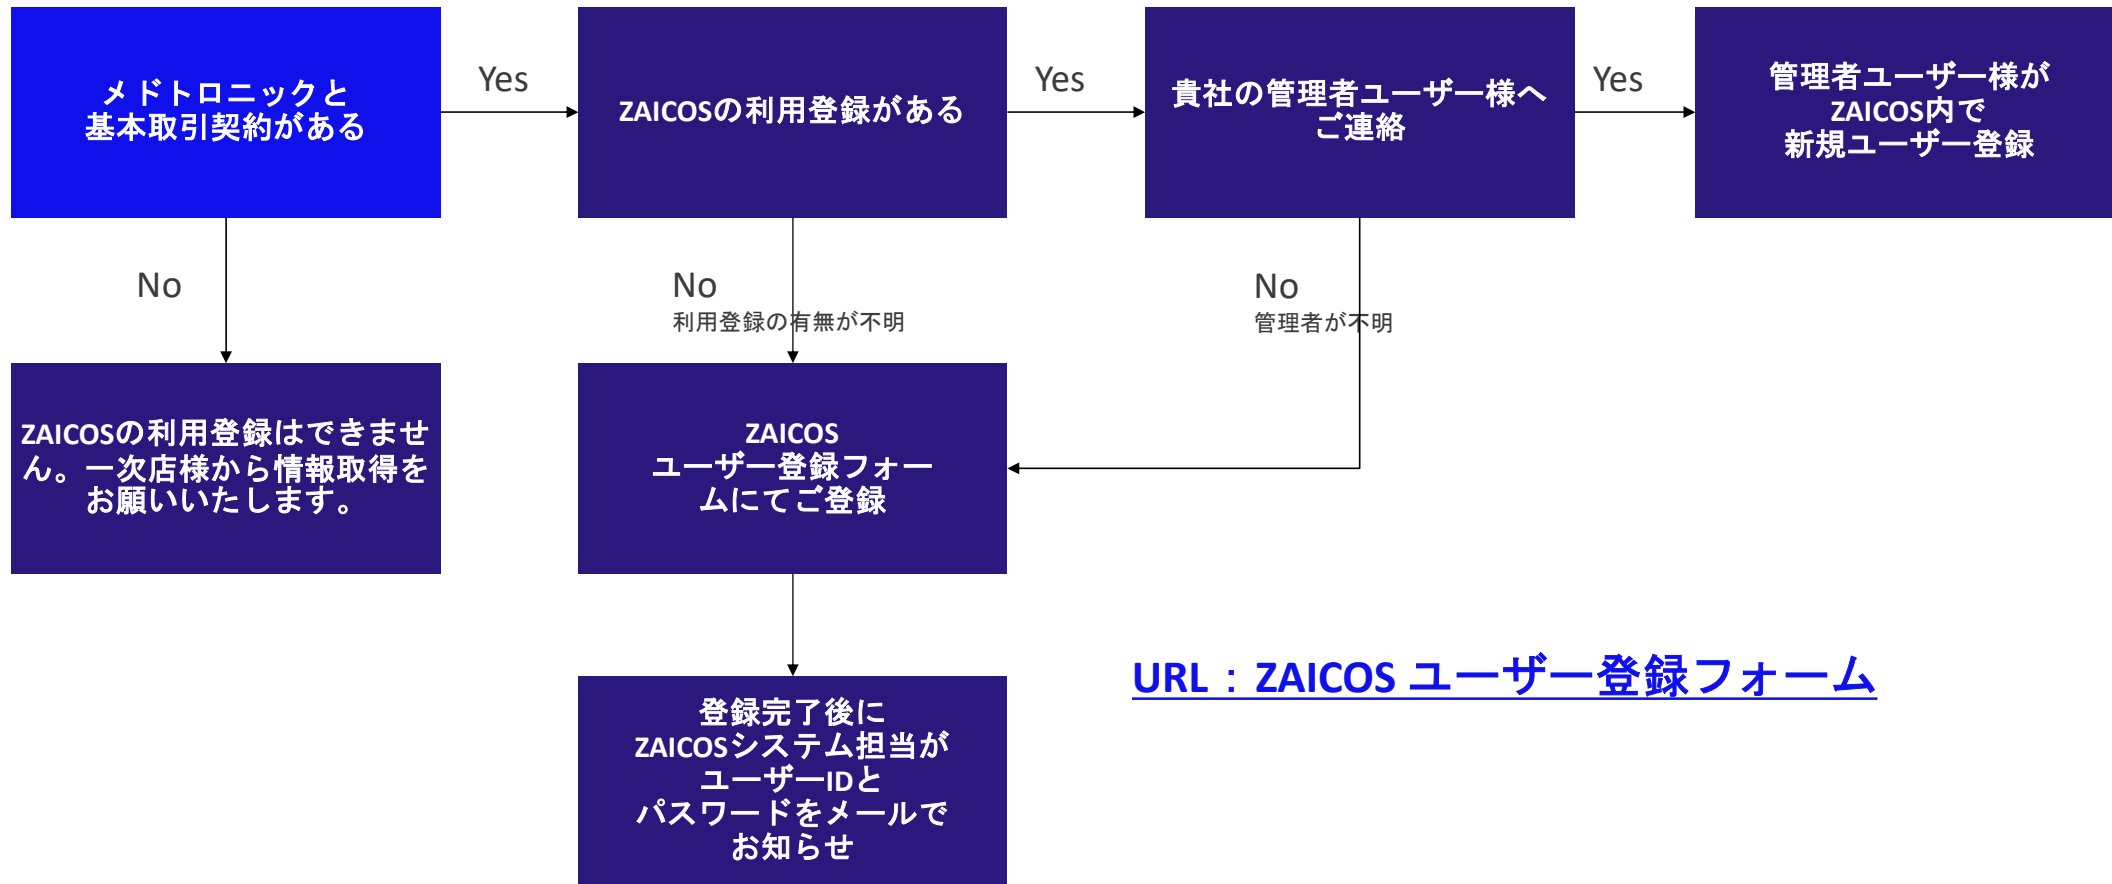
メドトロニックと基本取引契約がある

Yes

ZAICOSの利用登録がある

Yes

貴社の管理者ユーザー様へご連絡

Yes

管理者ユーザー様がZAICOS内で新規ユーザー登録

No

No
利用登録の有無が不明

No
管理者が不明

ZAICOSの利用登録はできません。一次店様から情報取得をお願いいたします。

ZAICOS
ユーザー登録フォームにてご登録

登録完了後にZAICOSシステム担当がユーザーIDとパスワードをメールでお知らせ

URL：ZAICOS ユーザー登録フォーム